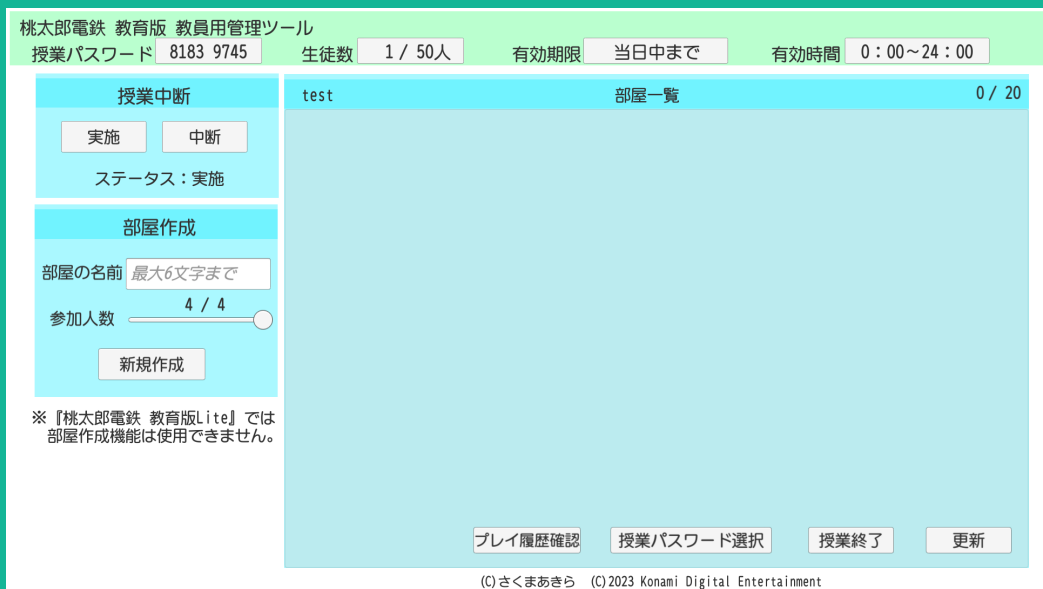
桃太郎電鉄 教育版 教員用管理ツール
授業パスワード 8183 9745 生徒数 1 / 50人 有効期限 当日中まで 有効時間 0：00～24：00

授業中断
実施 中断
ステータス：実施

部屋作成
部屋の名前 最大6文字まで
参加人数 4 / 4
新規作成

※『桃太郎電鉄 教育版Lite』では部屋作成機能は使用できません。

test 部屋一覧 0 / 20

プレイ履歴確認 授業パスワード選択 授業終了 更新

(C)さくまあきら (C)2023 Konami Digital Entertainment